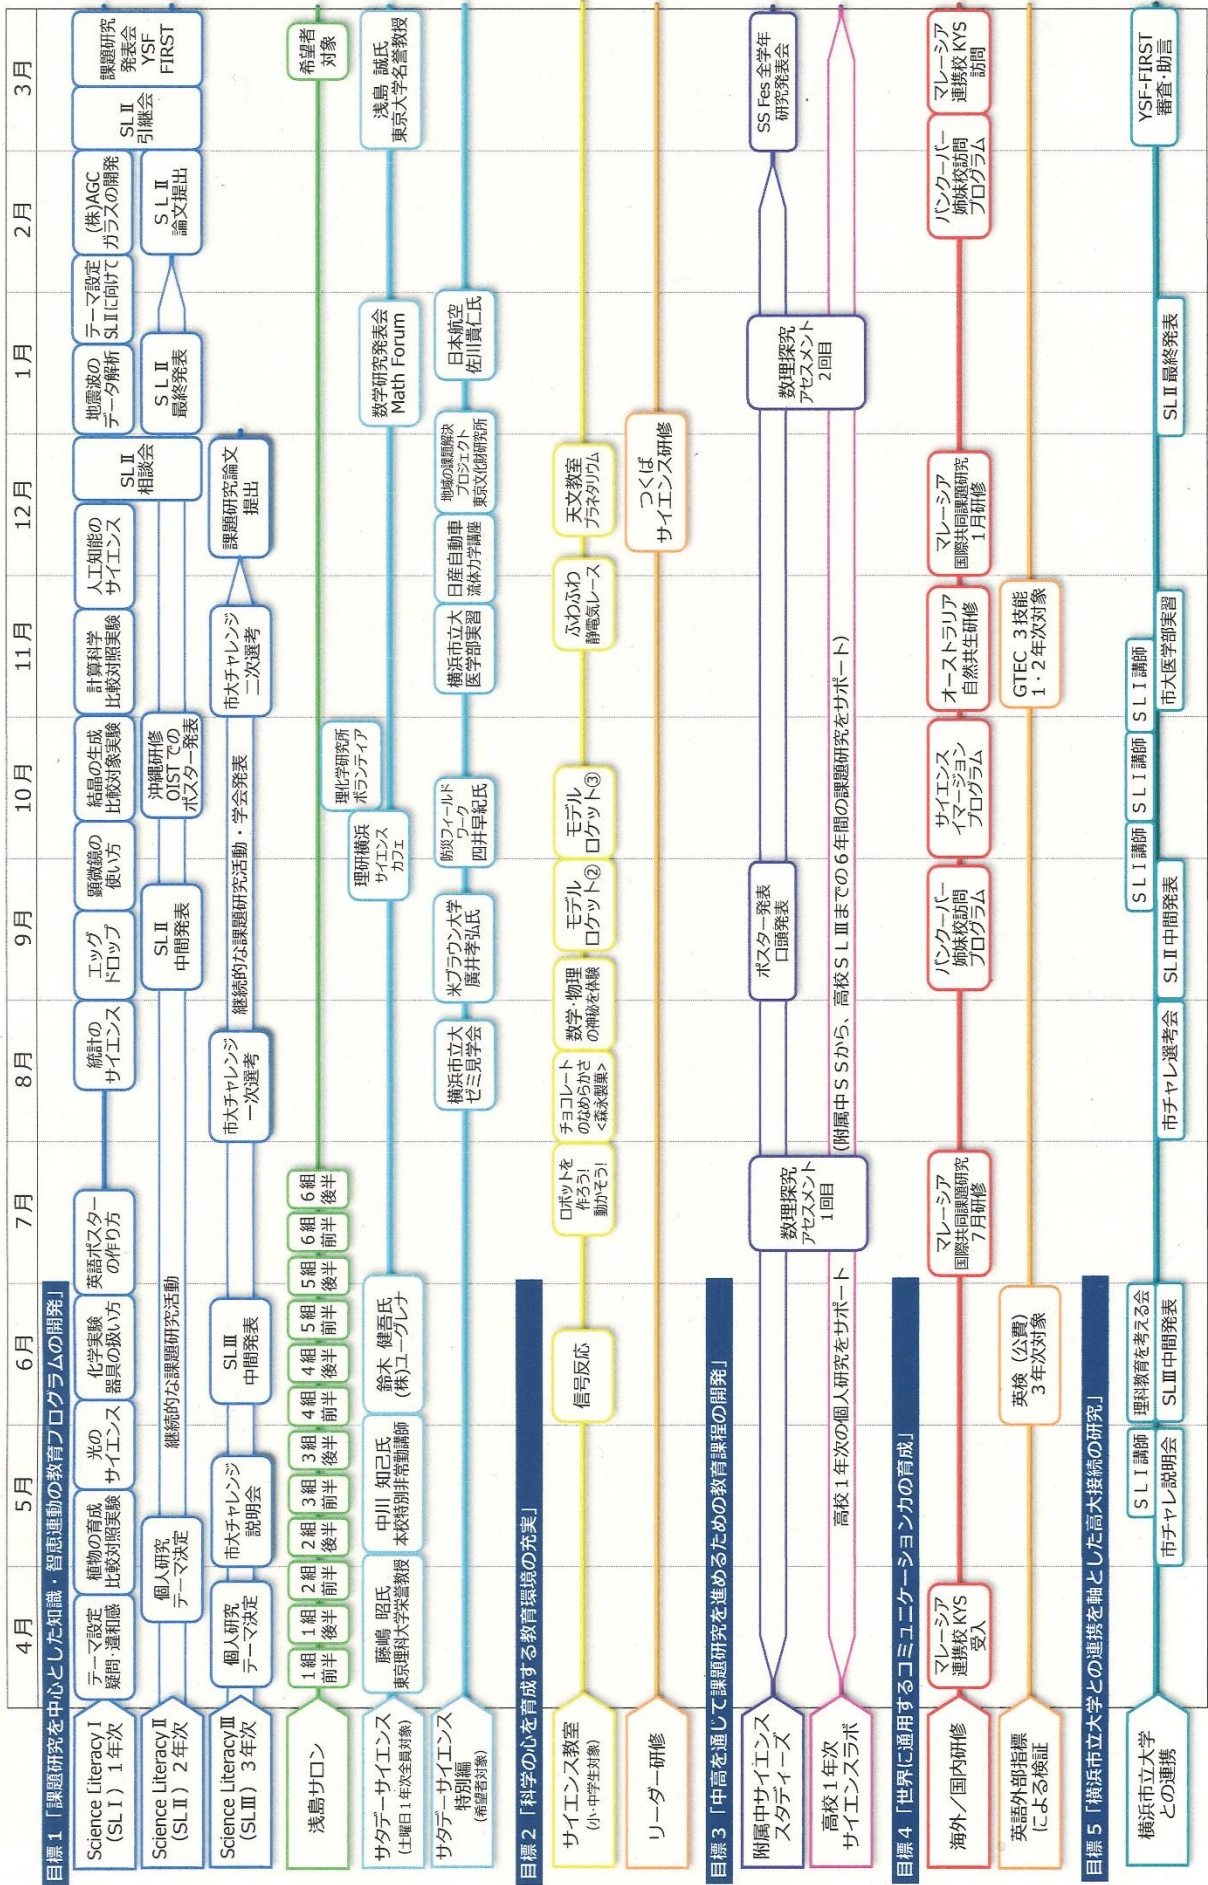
4月 5月 6月 7月 8月 9月 10月 11月 12月 1月 2月 3月

目標1「課題研究を中心とした知識・智恵連動の教育プログラムの開発」

Science Literacy Ⅰ (SLⅠ) 1年次
テーマ設定 疑問・違和感
植物の育成 比較対照実験
光のサイエンス
化学実験 器具の扱い方
英語ポスターの作り方
統計のサイエンス
エッグドロップ
顕微鏡の使い方
結晶の生成 比較対象実験
計算科学 比較対照実験
人工知能のサイエンス
SLⅡ 相談会
地震波のデータ解析
テーマ設定 SLⅡに向けて
(株)AGC ガラスの開発
SLⅡ 引継会
課題研究 発表会 YSF FIRST

Science LiteracyⅡ (SLⅡ) 2年次
個人研究 テーマ決定
継続的な課題研究活動
SLⅡ 中間発表
沖縄研修 OISTでの ポスター発表
SLⅡ 最終発表
SLⅡ 論文提出

Science LiteracyⅢ (SLⅢ) 3年次
個人研究 テーマ決定
市大チャレンジ 説明会
SLⅢ 中間発表
市大チャレンジ 一次選考
継続的な課題研究活動・学会発表
市大チャレンジ 二次選考
課題研究論文 提出

浅島サロン
1組 前半 1組 後半 2組 前半 2組 後半 3組 前半 3組 後半 4組 前半 4組 後半 5組 前半 5組 後半 6組 前半 6組 後半
希望者 対象

サタデーサイエンス (土曜日1年次全員対象)
藤嶋 昭氏 東京理科大学栄誉教授
中川 知己氏 本校特別非常勤講師
鈴木 健吾氏 (株)ユーグレナ
理研横浜 サイエンス カフェ
理化学研究所 ボランティア
数学研究発表会 Math Forum
浅島 誠氏 東京大学名誉教授

サタデーサイエンス 特別編 (希望者対象)
横浜市立大 ゼミ見学会
米ブラウン大学 廣井孝弘氏
防災フィールド ワーク 四井早紀氏
横浜市立大 医学部実習
日産自動車 流体力学講座
地域の課題解決 プロジェクト 東京文化財研究所
日本航空 佐川貴仁氏

目標2「科学の心を育成する教育環境の充実」

サイエンス教室 (小・中学生対象)
信号反応
ロボットを作ろう! 動かそう!
チョコレート のなめらかさ <森永製菓>
数学・物理 の神秘を体験
モデル ロケット②
モデル ロケット③
ふわふわ 静電気レース
天文教室 プラネタリウム

リーダー研修
つくば サイエンス研修

目標3「中高を通じて課題研究を進めるための教育課程の開発」

附属中サイエンス スタディーズ
数理探究 アセスメント 1回目
ポスター発表 口頭発表
数理探究 アセスメント 2回目
SS Fes 全学年 研究発表会

高校1年次 サイエンスラボ
高校1年次の個人研究をサポート
(附属中SSから、高校SLⅢまでの6年間の課題研究をサポート)

目標4「世界に通用するコミュニケーション力の育成」

海外／国内研修
マレーシア 連携校 KYS 受入
マレーシア 国際共同課題研究 7月研修
バンクーバー 姉妹校訪問 プログラム
サイエンス イマージョン プログラム
オーストラリア 自然共生研修
マレーシア 国際共同課題研究 1月研修
バンクーバー 姉妹校訪問 プログラム
マレーシア 連携校 KYS 訪問

英語外部指標 による検証
英検(公費) 3年次対象
GTEC 3技能 1・2年次対象

目標5「横浜市立大学との連携を軸とした高大接続の研究」

横浜市立大学 との連携
SLⅠ講師
市チャレ説明会
理科教育を考える会
SLⅢ中間発表
市チャレ選考会
SLⅡ中間発表
SLⅠ講師
SLⅠ講師
SLⅠ講師
SLⅠ講師
市大医学部実習
SLⅡ最終発表
YSF-FIRST 審査・助言